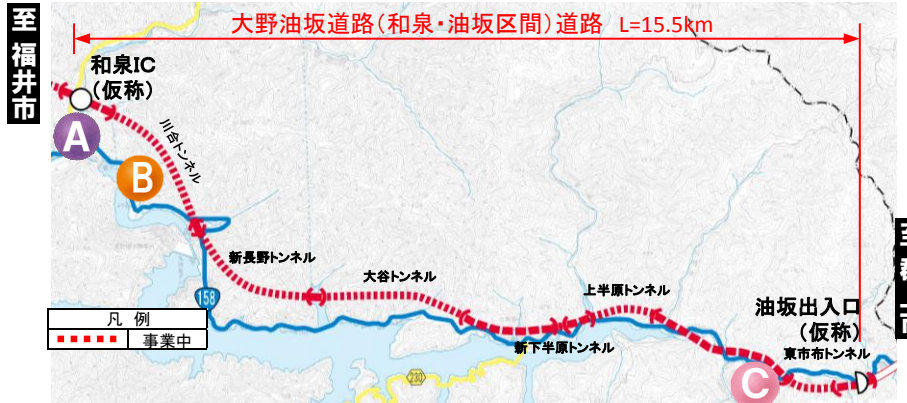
至福井市

大野油坂道路(和泉・油坂区間)道路 L=15.5km

和泉IC
(仮称)

A

B

川合トンネル

新長野トンネル

大谷トンネル

上半原トンネル

新下半原トンネル

158

230

凡 例

事業中

油坂出入口
(仮称)

東市布トンネル

C

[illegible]